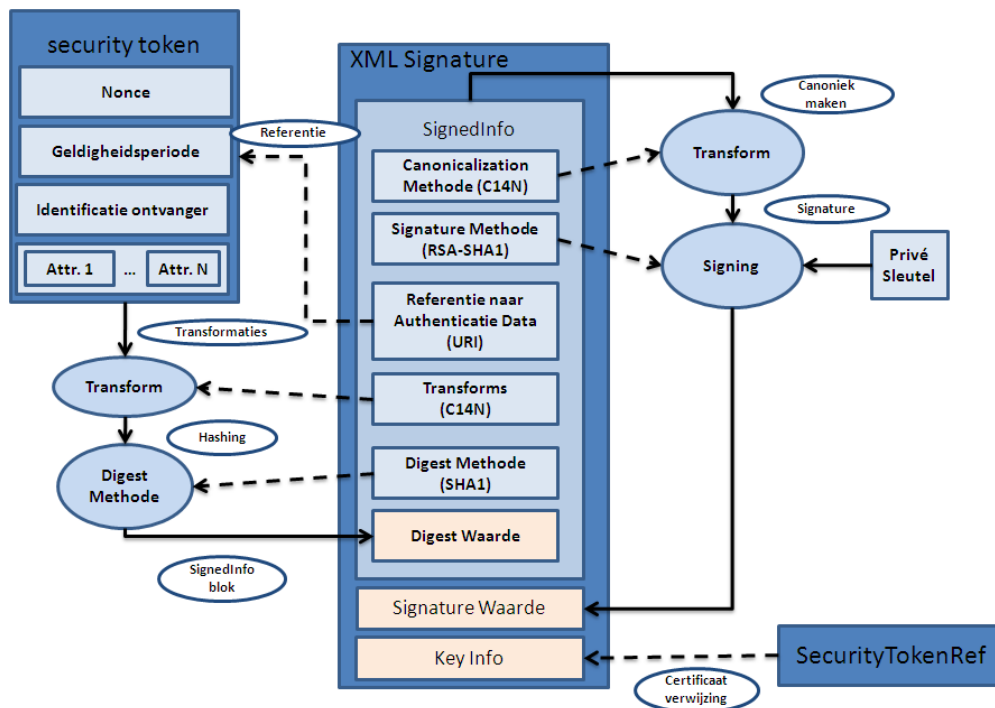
security token

Nonce

Geldigheidsperiode

Identificatie ontvanger

Attr. 1 ... Attr. N

Referentie

Transformaties

Transform

Hashing

Digest Methode

SignedInfo blok

XML Signature

SignedInfo

Canonicalization Methode (C14N)

Signature Methode (RSA-SHA1)

Referentie naar Authenticatie Data (URI)

Transforms (C14N)

Digest Methode (SHA1)

Digest Waarde

Signature Waarde

Key Info

Canoniek maken

Transform

Signature

Signing

Privé Sleutel

SecurityTokenRef

Certificaat verwijzing